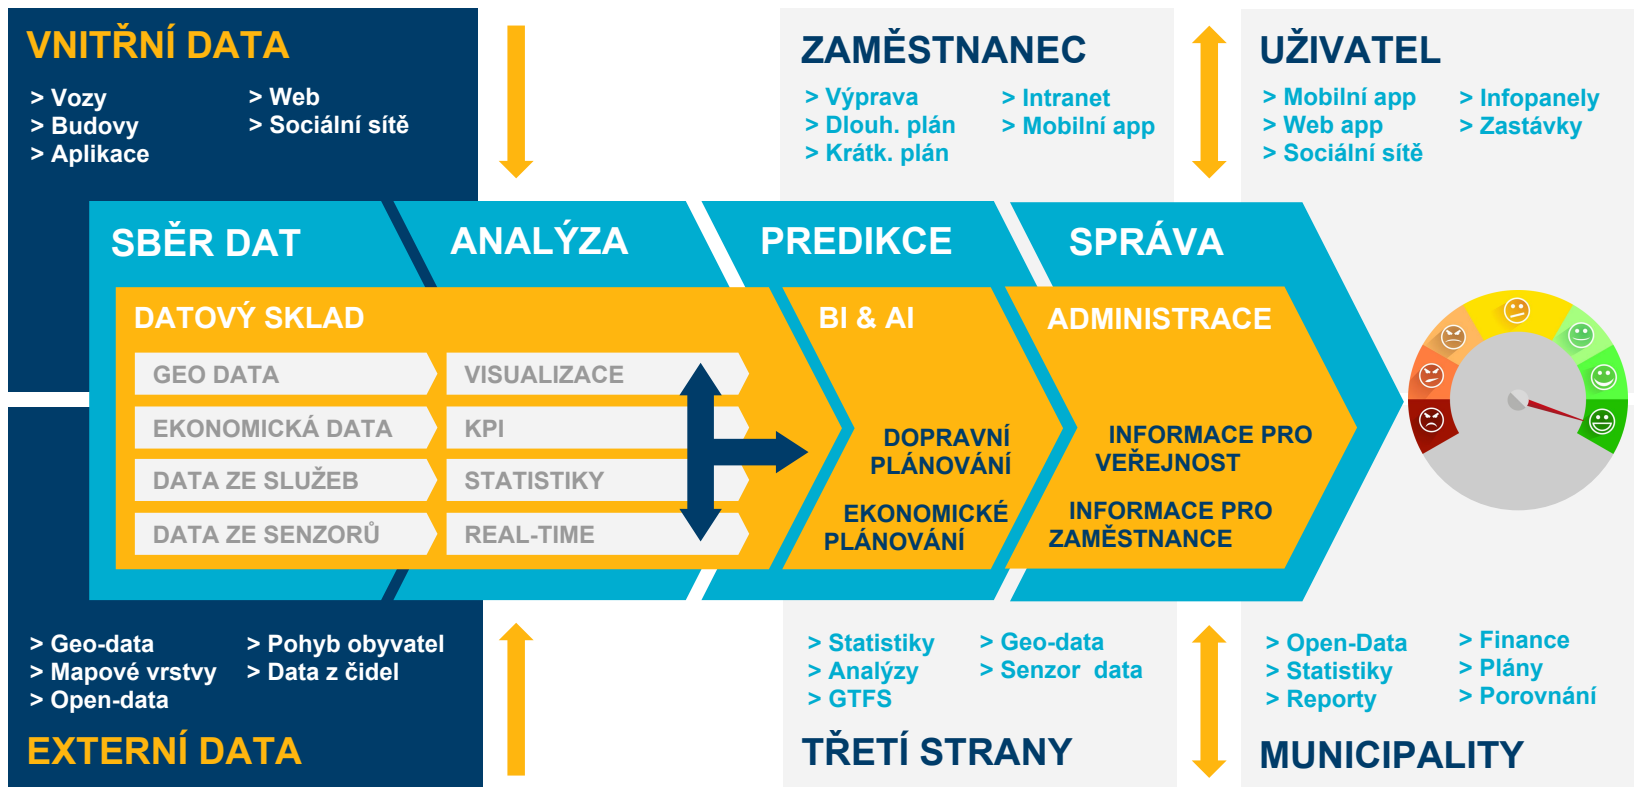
VNITŘNÍ DATA

> Vozy
> Budovy
> Aplikace

> Web
> Sociální sítě

ZAMĚSTNANEC

> Výprava
> Dlouh. plán
> Krátk. plán

> Intranet
> Mobilní app

UŽIVATEL

> Mobilní app
> Web app
> Sociální sítě

> Infopanely
> Zastávky

SBĚR DAT

ANALÝZA

PREDIKCE

SPRÁVA

DATOVÝ SKLAD

GEO DATA

EKONOMICKÁ DATA

DATA ZE SLUŽEB

DATA ZE SENZORŮ

VISUALIZACE

KPI

STATISTIKY

REAL-TIME

BI & AI

DOPRAVNÍ PLÁNOVÁNÍ

EKONOMICKÉ PLÁNOVÁNÍ

ADMINISTRACE

INFORMACE PRO VEŘEJNOST

INFORMACE PRO ZAMĚSTNANCE

> Geo-data
> Mapové vrstvy
> Open-data

> Pohyb obyvatel
> Data z čidel

EXTERNÍ DATA

> Statistiky
> Analýzy
> GTFS

> Geo-data
> Senzor data

TŘETÍ STRANY

> Open-Data
> Statistiky
> Reporty

> Finance
> Plány
> Porovnání

MUNICIPALITY